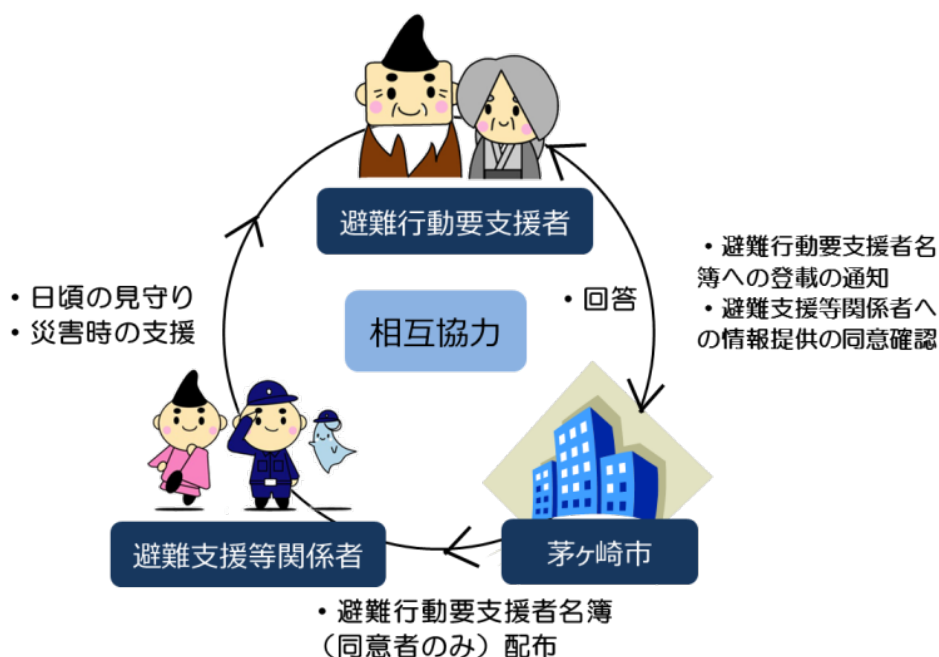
避難行動要支援者

・避難行動要支援者名簿への登載の通知
・避難支援等関係者への情報提供の同意確認

・回答

相互協力

・日頃の見守り
・災害時の支援

茅ヶ崎市

避難支援等関係者

・避難行動要支援者名簿（同意者のみ）配布